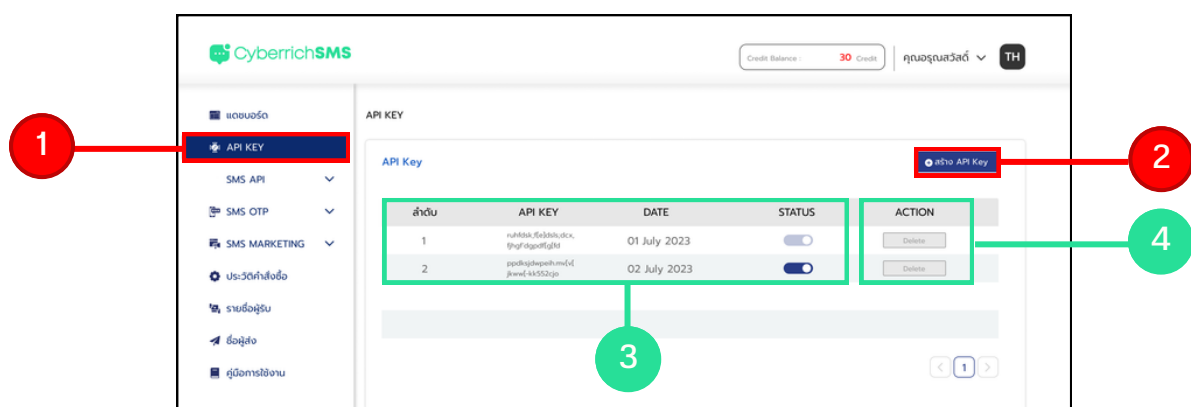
CyberrichSMS

Credit Balance : 30 Credit

คุณอรุณสวัสดิ์

TH

แดชบอร์ด

API KEY

SMS API

SMS OTP

SMS MARKETING

ประวัติคำสั่งซื้อ

รายชื่อผู้รับ

ชื่อผู้ส่ง

คู่มือการใช้งาน

API KEY

API Key

สร้าง API Key

| ลำดับ | API KEY | DATE | STATUS | ACTION |
|---|---|---|---|---|
| 1 | ruhfdsk;f[e]dsls;dcx, fjhgFdgpdf[g[fd | 01 July 2023 | | Delete |
| 2 | ppdksjdwpeih.mv[v[ jkww[-kk552cjo | 02 July 2023 | | Delete |

1

1

2

3

4